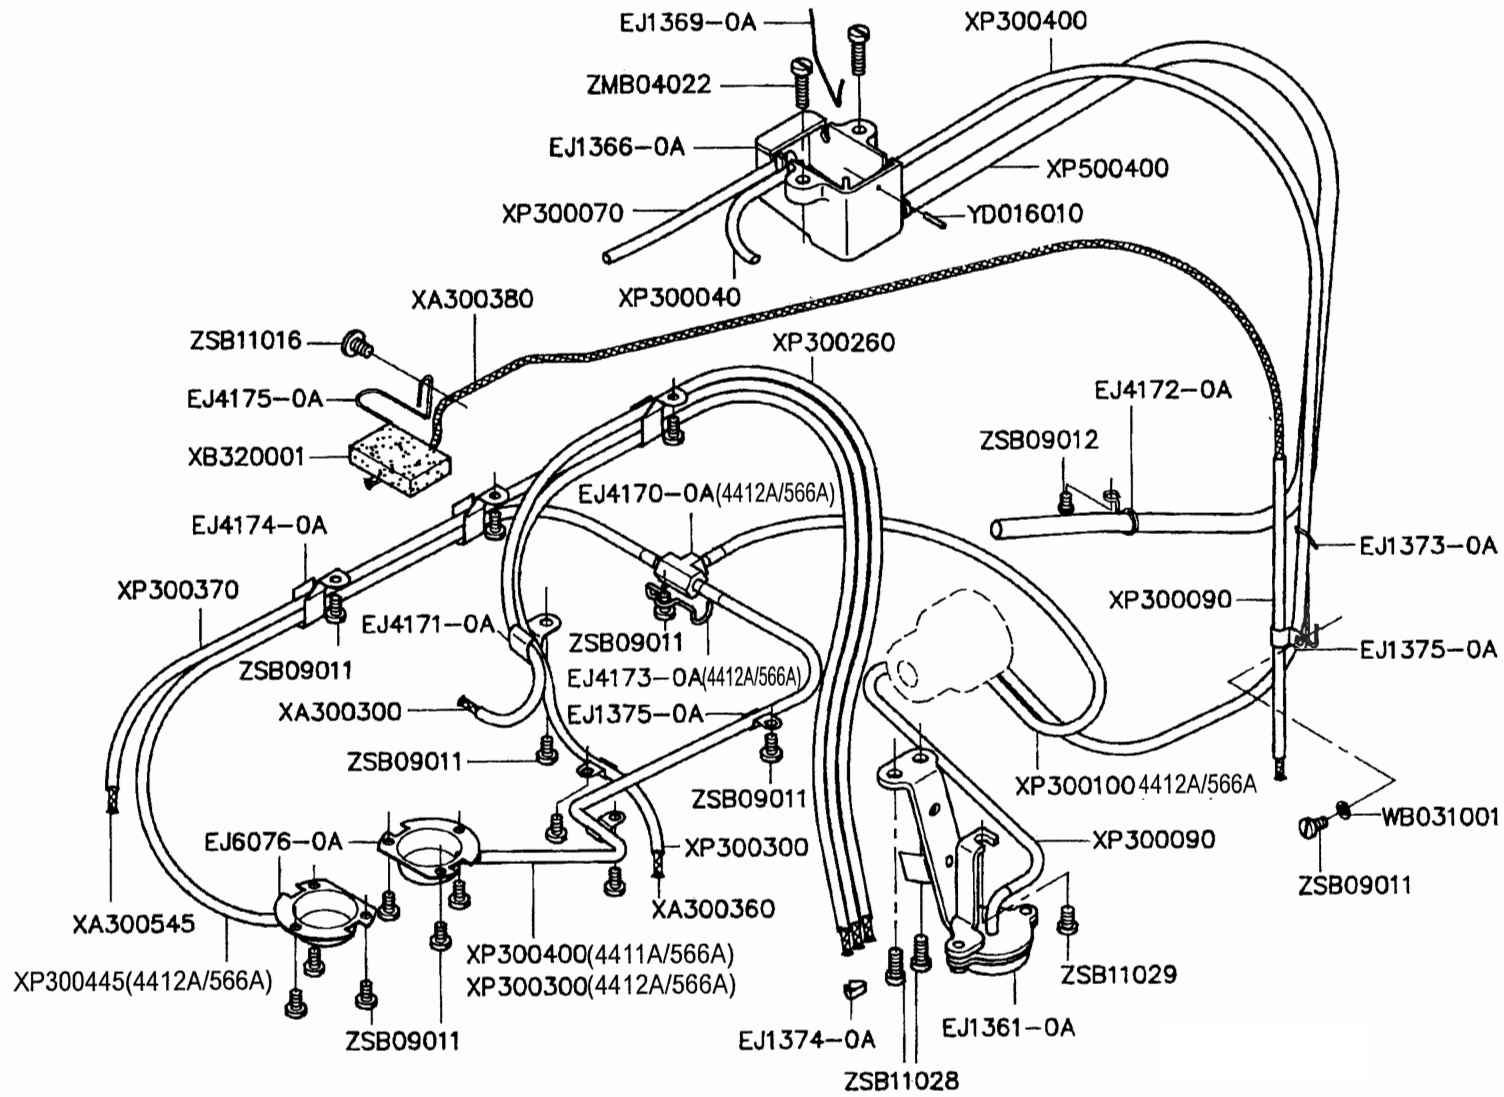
EJ1369-0A
XP300400
ZMB04022
EJ1366-0A
XP500400
XP300070
YD016010
XP300040
XA300380
ZSB11016
XP300260
EJ4175-0A
EJ4172-0A
XB320001
ZSB09012
EJ4170-0A(4412A/566A)
EJ4174-0A
EJ1373-0A
XP300370
XP300090
EJ4171-0A
ZSB09011
EJ1375-0A
ZSB09011
EJ4173-0A(4412A/566A)
XA300300
EJ1375-0A
ZSB09011
ZSB09011
XP300100 4412A/566A
WB031001
EJ6076-0A
XP300300
XP300090
ZSB09011
XA300360
XA300545
XP300400(4411A/566A)
XP300300(4412A/566A)
ZSB11029
XP300445(4412A/566A)
ZSB09011
EJ1374-0A
EJ1361-0A
ZSB11028